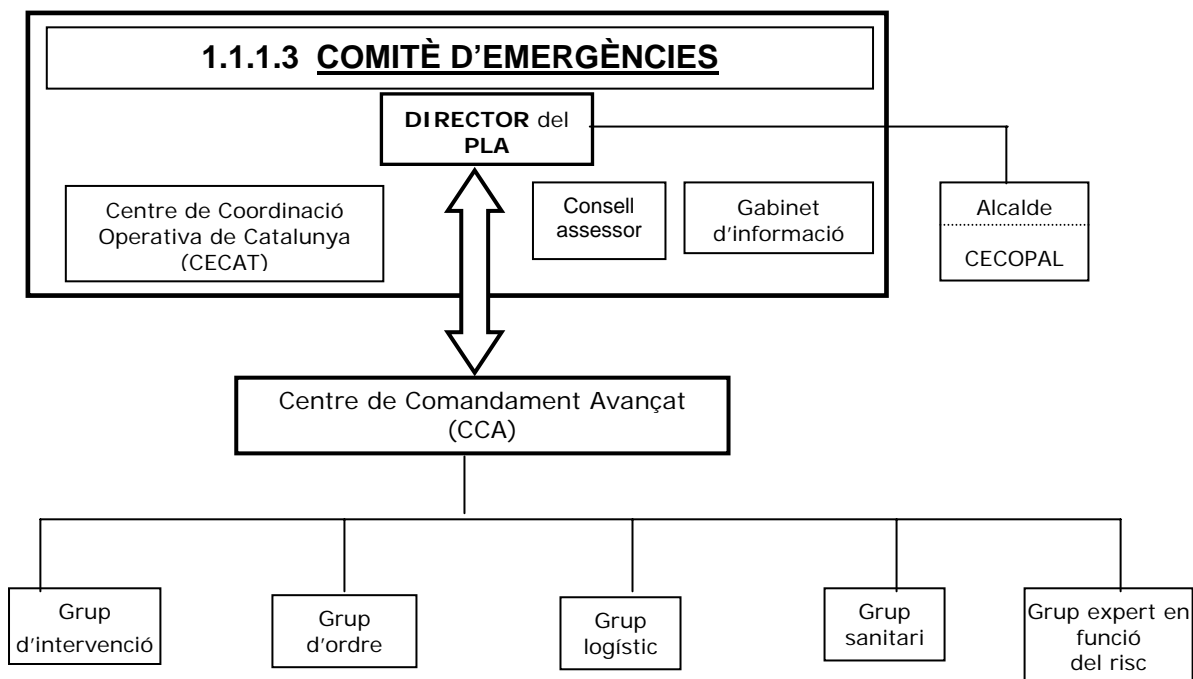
1.1.1.3 COMITÈ D'EMERGÈNCIES

DIRECTOR del PLA

Centre de Coordinació Operativa de Catalunya (CECAT)

Consell assessor

Gabinet d'informació

Alcalde

CECOPAL

Centre de Comandament Avançat (CCA)

Grup d'intervenció

Grup d'ordre

Grup logístic

Grup sanitari

Grup expert en funció del risc